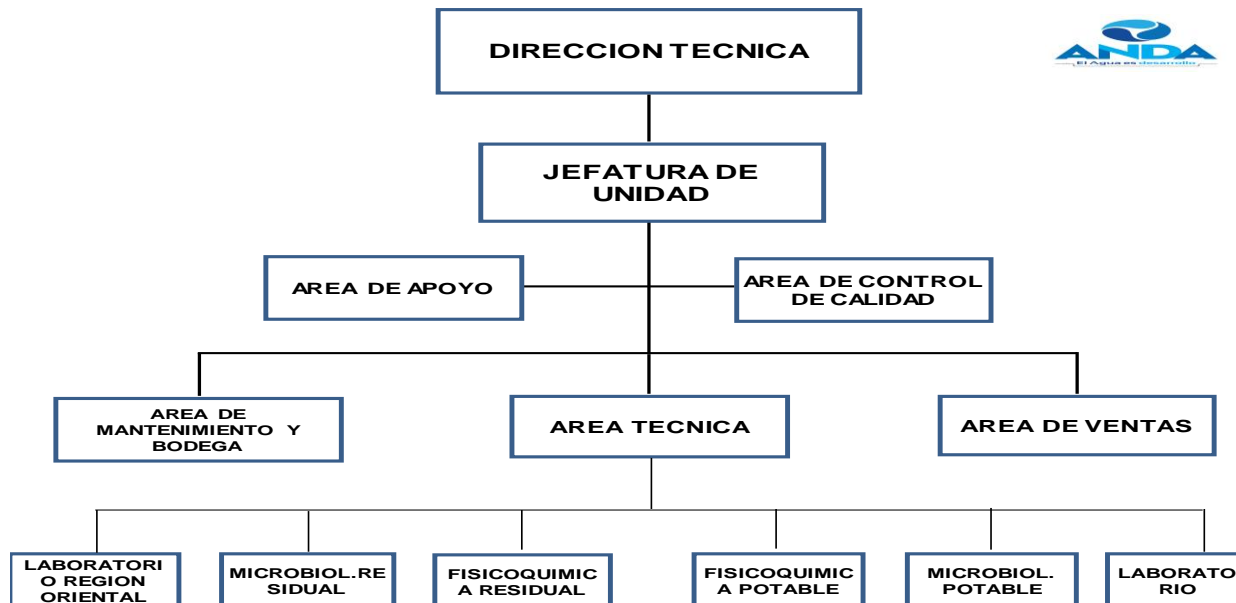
DIRECCION TECNICA

ANDA
El Agua es desarrollo

JEFATURA DE UNIDAD

AREA DE APOYO

AREA DE CONTROL DE CALIDAD

AREA DE MANTENIMIENTO Y BODEGA

AREA TECNICA

AREA DE VENTAS

LABORATORI O REGION ORIENTAL

MICROBIOL.RE SIDUAL

FISICOQUIMIC A RESIDUAL

FISICOQUIMIC A POTABLE

MICROBIOL. POTABLE

LABORATO RIO